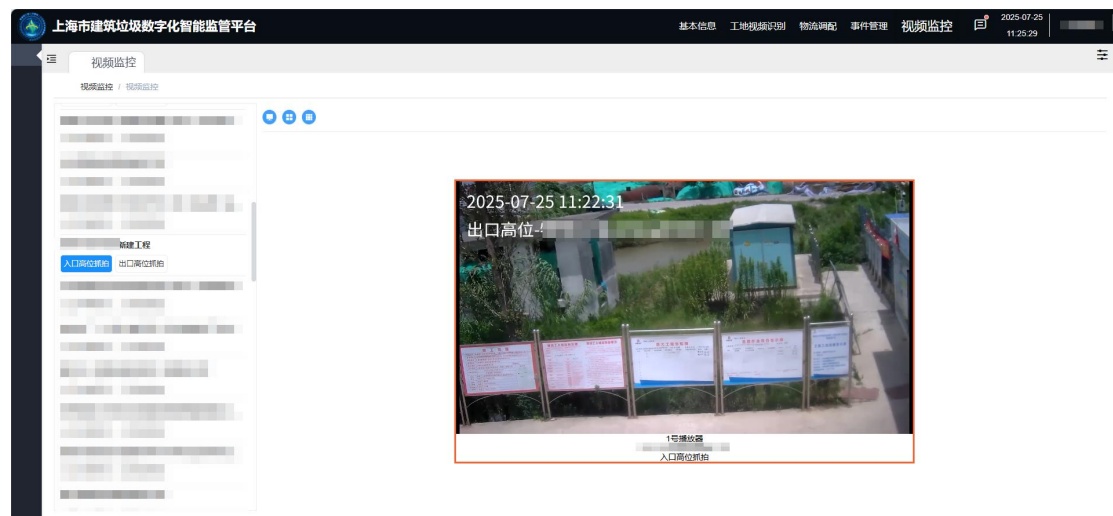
上海市建筑垃圾数字化智能监管平台

基本信息 工地视频识别 物流调配 事件管理 视频监控

2025-07-25 11:25:29

视频监控

视频监控 / 视频监控

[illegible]新建工程

入口高位抓拍 出口高位抓拍

2025-07-25 11:22:31

出口高位-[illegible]

1号播放器

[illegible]

入口高位抓拍